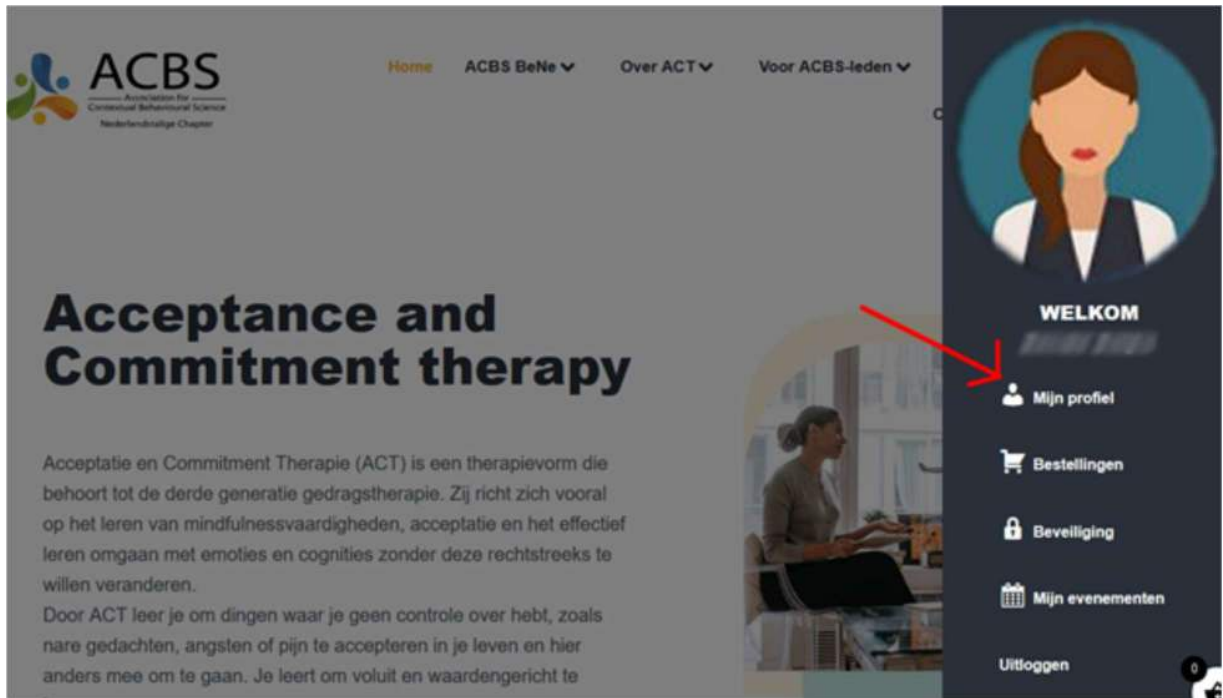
ACBS
Association for Contextual Behavioural Science
Nederlandstalige Chapter

Home ACBS BeNe Over ACT Voor ACBS-leden

C

Acceptance and Commitment therapy

Acceptatie en Commitment Therapie (ACT) is een therapievorm die behoort tot de derde generatie gedragstherapie. Zij richt zich vooral op het leren van mindfulnessvaardigheden, acceptatie en het effectief leren omgaan met emoties en cognities zonder deze rechtstreeks te willen veranderen.
Door ACT leer je om dingen waar je geen controle over hebt, zoals nare gedachten, angsten of pijn te accepteren in je leven en hier anders mee om te gaan. Je leert om voluit en waardengericht te

WELKOM
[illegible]
Mijn profiel
Bestellingen
Beveiliging
Mijn evenementen
Uitloggen
0